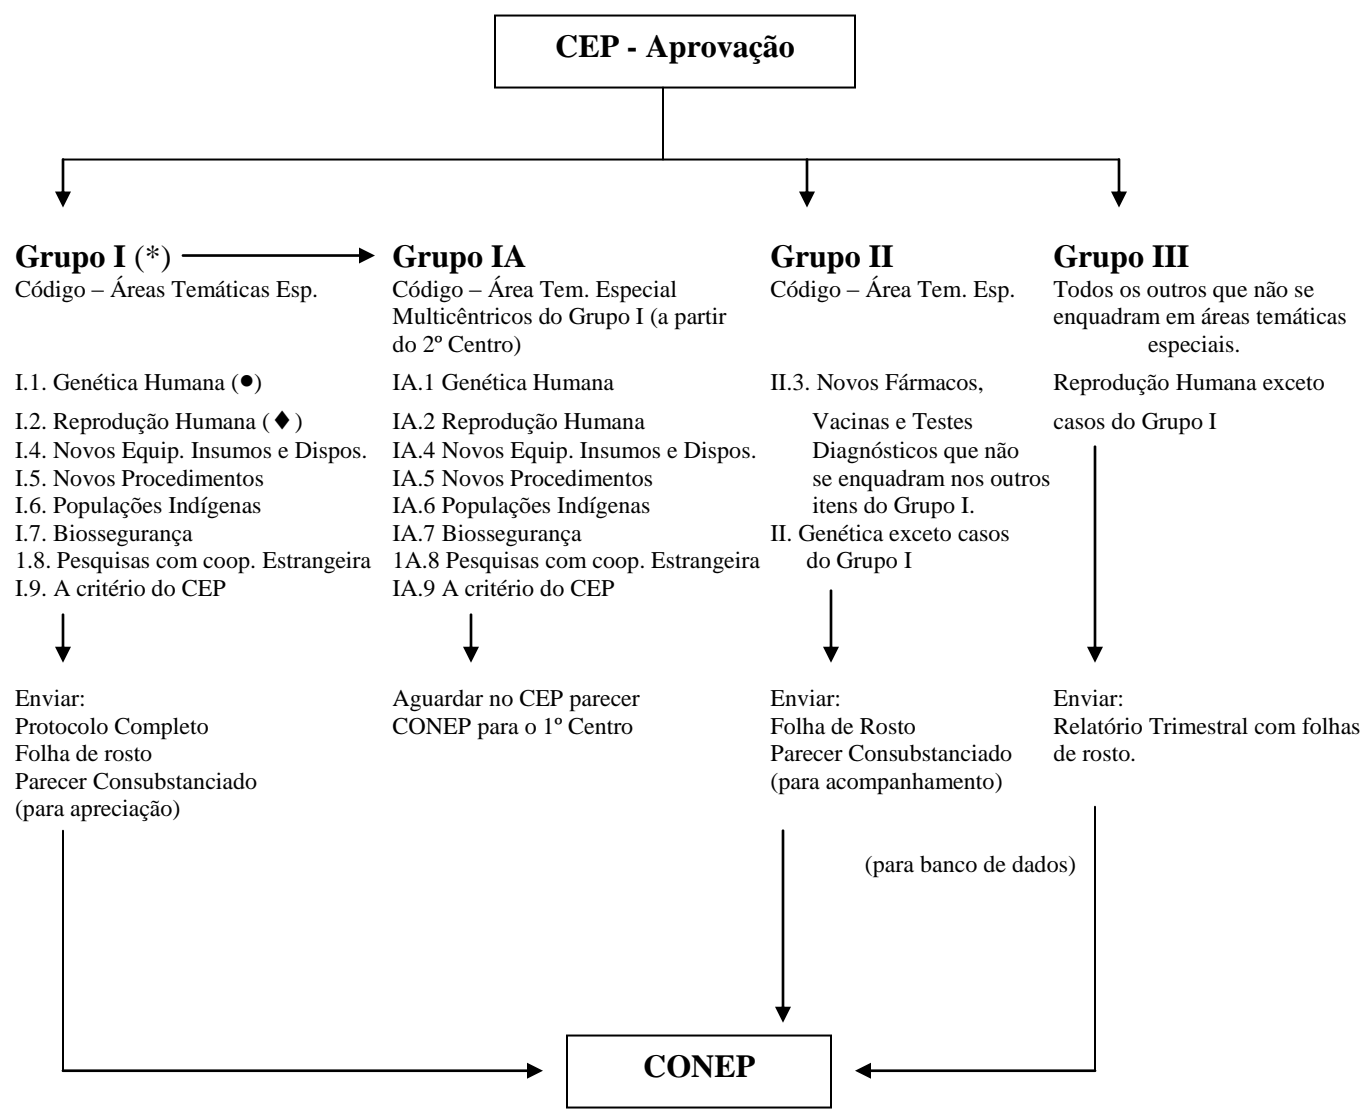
CEP - Aprovação

Grupo I (*)
Código – Áreas Temáticas Esp.

I.1. Genética Humana (●)
I.2. Reprodução Humana (♦)
I.4. Novos Equip. Insumos e Dispos.
I.5. Novos Procedimentos
I.6. Populações Indígenas
I.7. Biossegurança
1.8. Pesquisas com coop. Estrangeira
I.9. A critério do CEP

Enviar:
Protocolo Completo
Folha de rosto
Parecer Consubstanciado
(para apreciação)

Grupo IA
Código – Área Tem. Especial
Multicêntricos do Grupo I (a partir do 2º Centro)

IA.1 Genética Humana
IA.2 Reprodução Humana
IA.4 Novos Equip. Insumos e Dispos.
IA.5 Novos Procedimentos
IA.6 Populações Indígenas
IA.7 Biossegurança
1A.8 Pesquisas com coop. Estrangeira
IA.9 A critério do CEP

Aguardar no CEP parecer
CONEP para o 1º Centro

Grupo II
Código – Área Tem. Esp.

II.3. Novos Fármacos,
Vacinas e Testes Diagnósticos que não se enquadram nos outros itens do Grupo I.
II. Genética exceto casos do Grupo I

Enviar:
Folha de Rosto
Parecer Consubstanciado
(para acompanhamento)

Grupo III
Todos os outros que não se enquadram em áreas temáticas especiais.

Reprodução Humana exceto casos do Grupo I

Enviar:
Relatório Trimestral com folhas de rosto.

(para banco de dados)

CONEP